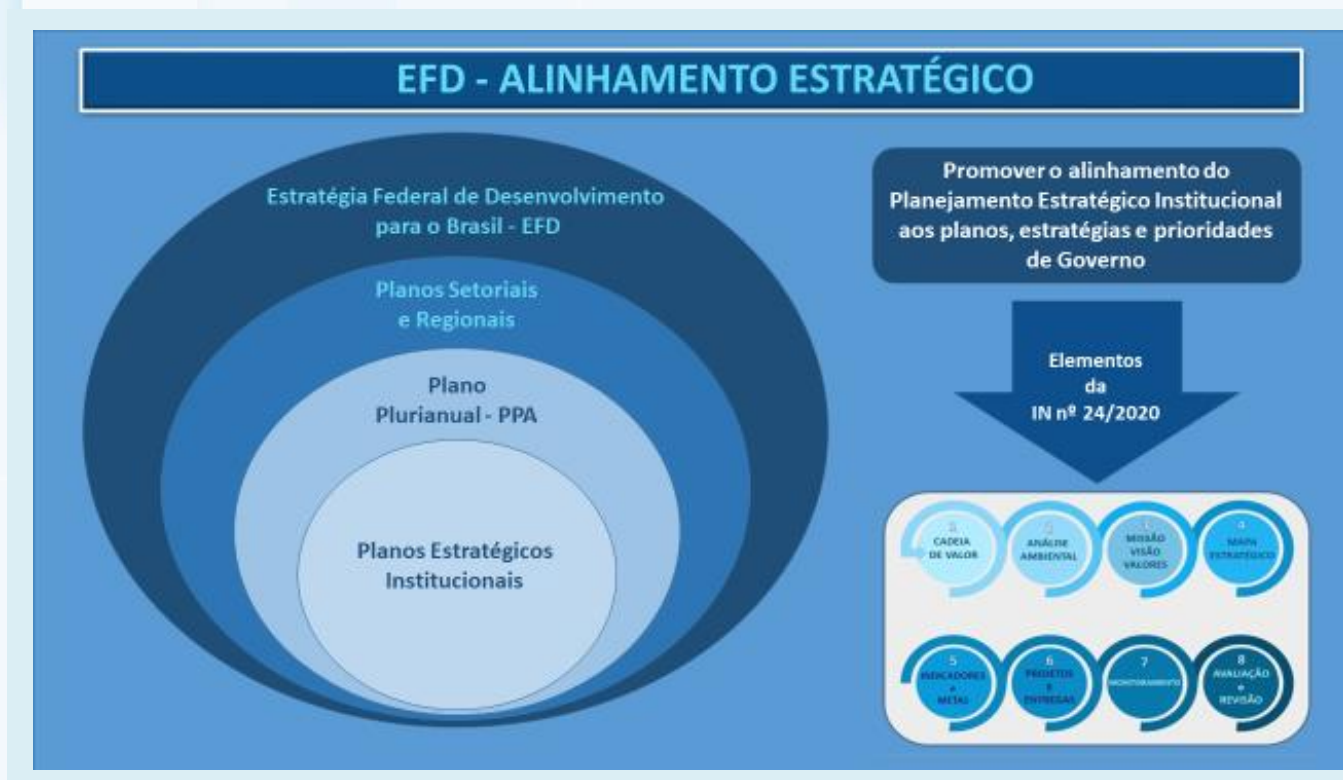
EFD - ALINHAMENTO ESTRATÉGICO

Estratégia Federal de Desenvolvimento para o Brasil - EFD

Planos Setoriais e Regionais

Plano Plurianual - PPA

Planos Estratégicos Institucionais

Promover o alinhamento do Planejamento Estratégico Institucional aos planos, estratégias e prioridades de Governo

Elementos da IN nº 24/2020

1 CADEIA DE VALOR

2 ANÁLISE AMBIENTAL

3 MISSÃO VISÃO VALORES

4 MAPA ESTRATÉGICO

5 INDICADORES + METAS

6 PROJETOS E ENTREGAS

7 MONITORAMENTO

8 AVALIAÇÃO + REVISÃO